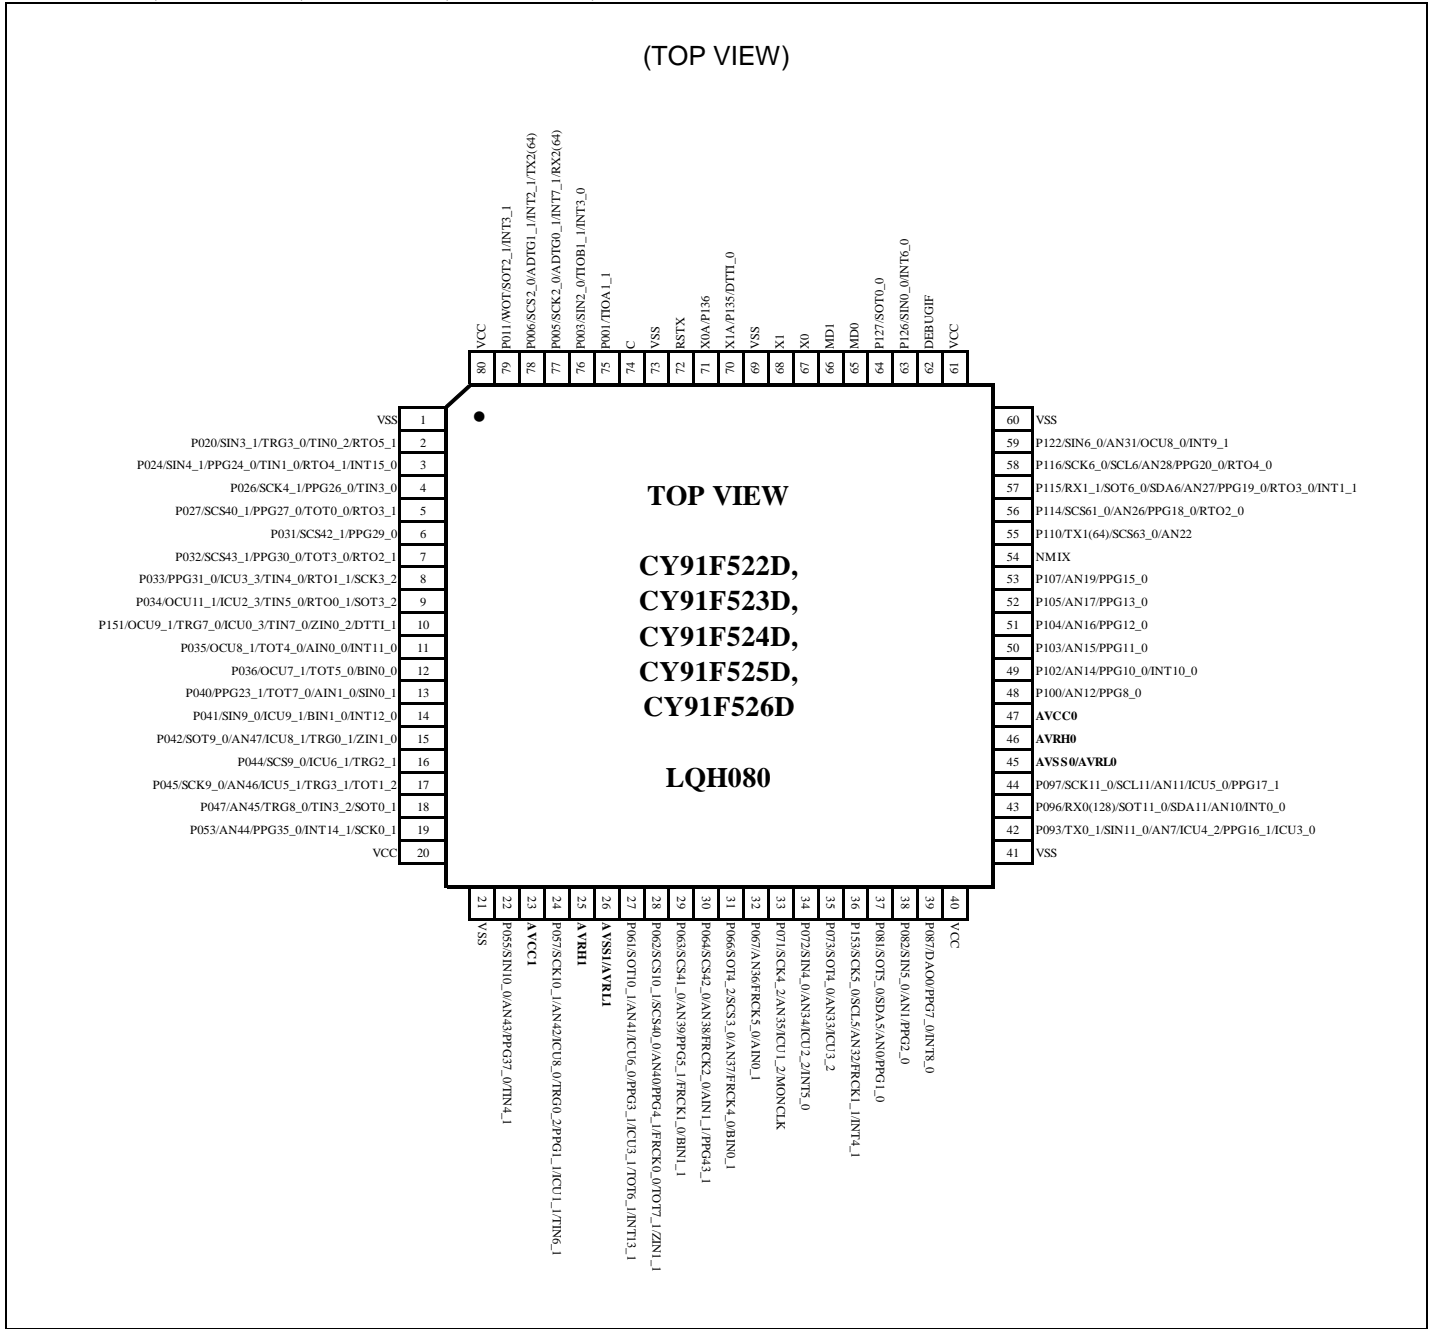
(TOP VIEW)

VCC 80
P011/WOT/SOT2_1/INT3_1 79
P006/SCS2_0/ADTG1_1/INT2_1/TX2(64) 78
P005/SCK2_0/ADTG0_1/INT7_1/RX2(64) 77
P003/SIN2_0/TIOB1_1/INT3_0 76
P001/TIOA1_1 75
C 74
VSS 73
RSTX 72
X0A/P136 71
X1A/P135/DTTI_0 70
VSS 69
X1 68
X0 67
MD1 66
MD0 65
P127/SOT0_0 64
P126/SIN0_0/INT6_0 63
DEBUGIF 62
VCC 61

VSS 1
P020/SIN3_1/TRG3_0/TIN0_2/RTO5_1 2
P024/SIN4_1/PPG24_0/TIN1_0/RTO4_1/INT15_0 3
P026/SCK4_1/PPG26_0/TIN3_0 4
P027/SCS40_1/PPG27_0/TOT0_0/RTO3_1 5
P031/SCS42_1/PPG29_0 6
P032/SCS43_1/PPG30_0/TOT3_0/RTO2_1 7
P033/PPG31_0/ICU3_3/TIN4_0/RTO1_1/SCK3_2 8
P034/OCU11_1/ICU2_3/TIN5_0/RTO0_1/SOT3_2 9
P151/OCU9_1/TRG7_0/ICU0_3/TIN7_0/ZIN0_2/DTTI_1 10
P035/OCU8_1/TOT4_0/AIN0_0/INT11_0 11
P036/OCU7_1/TOT5_0/BIN0_0 12
P040/PPG23_1/TOT7_0/AIN1_0/SIN0_1 13
P041/SIN9_0/ICU9_1/BIN1_0/INT12_0 14
P042/SOT9_0/AN47/ICU8_1/TRG0_1/ZIN1_0 15
P044/SCS9_0/ICU6_1/TRG2_1 16
P045/SCK9_0/AN46/ICU5_1/TRG3_1/TOT1_2 17
P047/AN45/TRG8_0/TIN3_2/SOT0_1 18
P053/AN44/PPG35_0/INT14_1/SCK0_1 19
VCC 20

TOP VIEW

CY91F522D,
CY91F523D,
CY91F524D,
CY91F525D,
CY91F526D

LQH080

60 VSS
59 P122/SIN6_0/AN31/OCU8_0/INT9_1
58 P116/SCK6_0/SCL6/AN28/PPG20_0/RTO4_0
57 P115/RX1_1/SOT6_0/SDA6/AN27/PPG19_0/RTO3_0/INT1_1
56 P114/SCS61_0/AN26/PPG18_0/RTO2_0
55 P110/TX1(64)/SCS63_0/AN22
54 NMIX
53 P107/AN19/PPG15_0
52 P105/AN17/PPG13_0
51 P104/AN16/PPG12_0
50 P103/AN15/PPG11_0
49 P102/AN14/PPG10_0/INT10_0
48 P100/AN12/PPG8_0
47 AVCC0
46 AVRH0
45 AVSS0/AVRL0
44 P097/SCK11_0/SCL11/AN11/ICU5_0/PPG17_1
43 P096/RX0(128)/SOT11_0/SDA11/AN10/INT0_0
42 P093/TX0_1/SIN11_0/AN7/ICU4_2/PPG16_1/ICU3_0
41 VSS

21 VSS
22 P055/SIN10_0/AN43/PPG37_0/TIN4_1
23 AVCC1
24 P057/SCK10_1/AN42/ICU8_0/TRG0_2/PPG1_1/ICU1_1/TIN6_1
25 AVRH1
26 AVSS1/AVRL1
27 P061/SOT10_1/AN41/ICU6_0/PPG3_1/ICU3_1/TOT6_1/INT13_1
28 P062/SCS10_1/SCS40_0/AN40/PPG4_1/FRCK0_0/TOT7_1/ZIN1_1
29 P063/SCS41_0/AN39/PPG5_1/FRCK1_0/BIN1_1
30 P064/SCS42_0/AN38/FRCK2_0/AIN1_1/PPG43_1
31 P066/SOT4_2/SCS3_0/AN37/FRCK4_0/BIN0_1
32 P067/AN36/FRCK5_0/AIN0_1
33 P071/SCK4_2/AN35/ICU1_2/MONCLK
34 P072/SIN4_0/AN34/ICU2_2/INT5_0
35 P073/SOT4_0/AN33/ICU3_2
36 P153/SCK5_0/SCL5/AN32/FRCK1_1/INT4_1
37 P081/SOT5_0/SDA5/AN0/PPG1_0
38 P082/SIN5_0/AN1/PPG2_0
39 P087/DAO0/PPG7_0/INT8_0
40 VCC